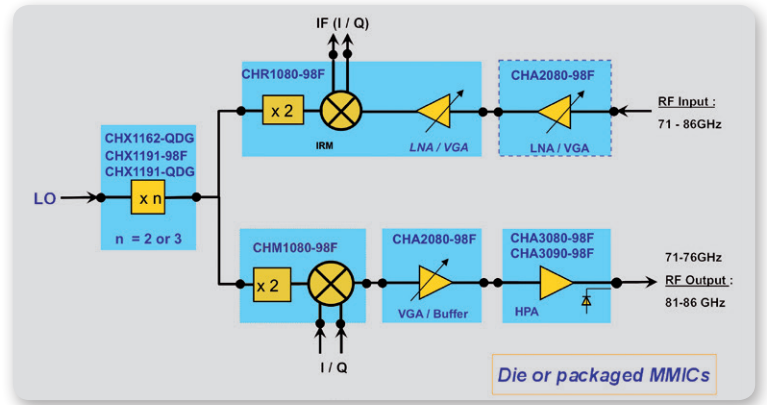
IF (I / Q)

CHR1080-98F

x 2

IRM

LNA / VGA

CHA2080-98F

LNA / VGA

RF Input :
71 - 86GHz

CHX1162-QDG
CHX1191-98F
CHX1191-QDG

LO

x n

n = 2 or 3

CHM1080-98F

x 2

I / Q

CHA2080-98F

VGA / Buffer

CHA3080-98F
CHA3090-98F

HPA

71-76GHz
RF Output :
81-86 GHz

Die or packaged MMICs